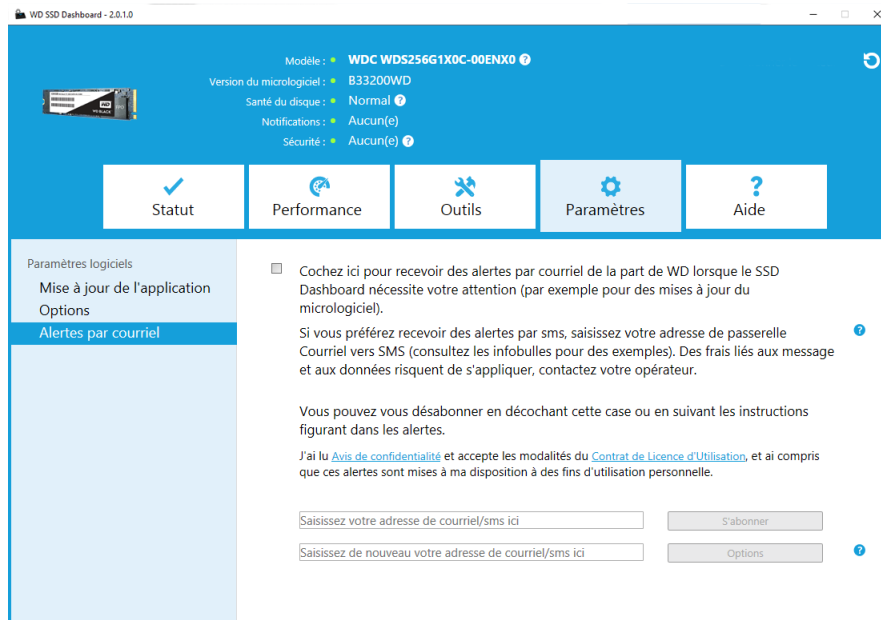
WD SSD Dashboard - 2.0.1.0

Modèle : WDC WDS256G1X0C-00ENX0
Version du micrologiciel : B33200WD
Santé du disque : Normal
Notifications : Aucun(e)
Sécurité : Aucun(e)

Statut
Performance
Outils
Paramètres
Aide

Paramètres logiciels
Mise à jour de l'application
Options
Alertes par courriel

Cochez ici pour recevoir des alertes par courriel de la part de WD lorsque le SSD Dashboard nécessite votre attention (par exemple pour des mises à jour du micrologiciel).

Si vous préférez recevoir des alertes par sms, saisissez votre adresse de passerelle Courriel vers SMS (consultez les infobulles pour des exemples). Des frais liés aux message et aux données risquent de s'appliquer, contactez votre opérateur.

Vous pouvez vous désabonner en décochant cette case ou en suivant les instructions figurant dans les alertes.

J'ai lu Avis de confidentialité et accepte les modalités du Contrat de Licence d'Utilisation, et ai compris que ces alertes sont mises à ma disposition à des fins d'utilisation personnelle.

Saisissez votre adresse de courriel/sms ici
S'abonner
Saisissez de nouveau votre adresse de courriel/sms ici
Options